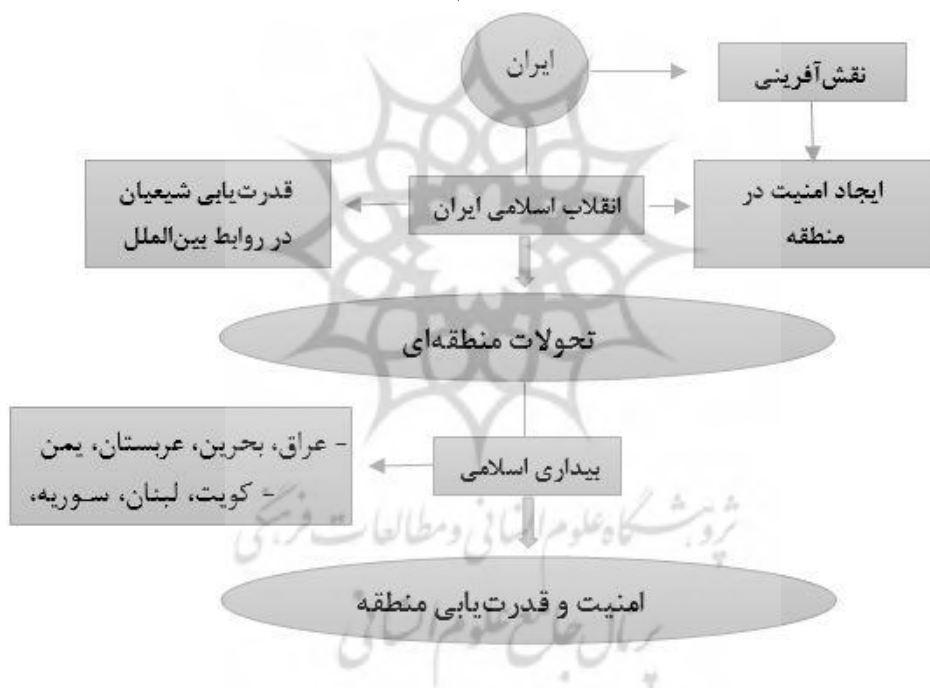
ایران

نقش‌آفرینی

ایجاد امنیت در منطقه

انقلاب اسلامی ایران

قدرت‌یابی شیعیان در روابط بین‌الملل

تحولات منطقه‌ای

بیداری اسلامی

- عراق، بحرین، عربستان، یمن
- کویت، لبنان، سوریه،

امنیت و قدرت‌یابی منطقه

پژوهشگاه علوم انسانی و مطالعات فرهنگی
پرتال جامع علوم انسانی